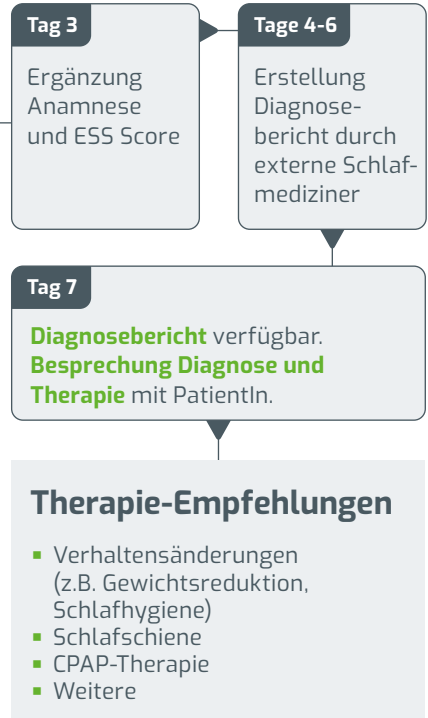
Tag 3

Ergänzung Anamnese und ESS Score

Tage 4-6

Erstellung Diagnosebericht durch externe Schlafmediziner

Tag 7

**Diagnosebericht** verfügbar. **Besprechung Diagnose und Therapie** mit PatientIn.

Therapie-Empfehlungen

- Verhaltensänderungen (z.B. Gewichtsreduktion, Schlafhygiene)
- Schlafschiene
- CPAP-Therapie
- Weitere